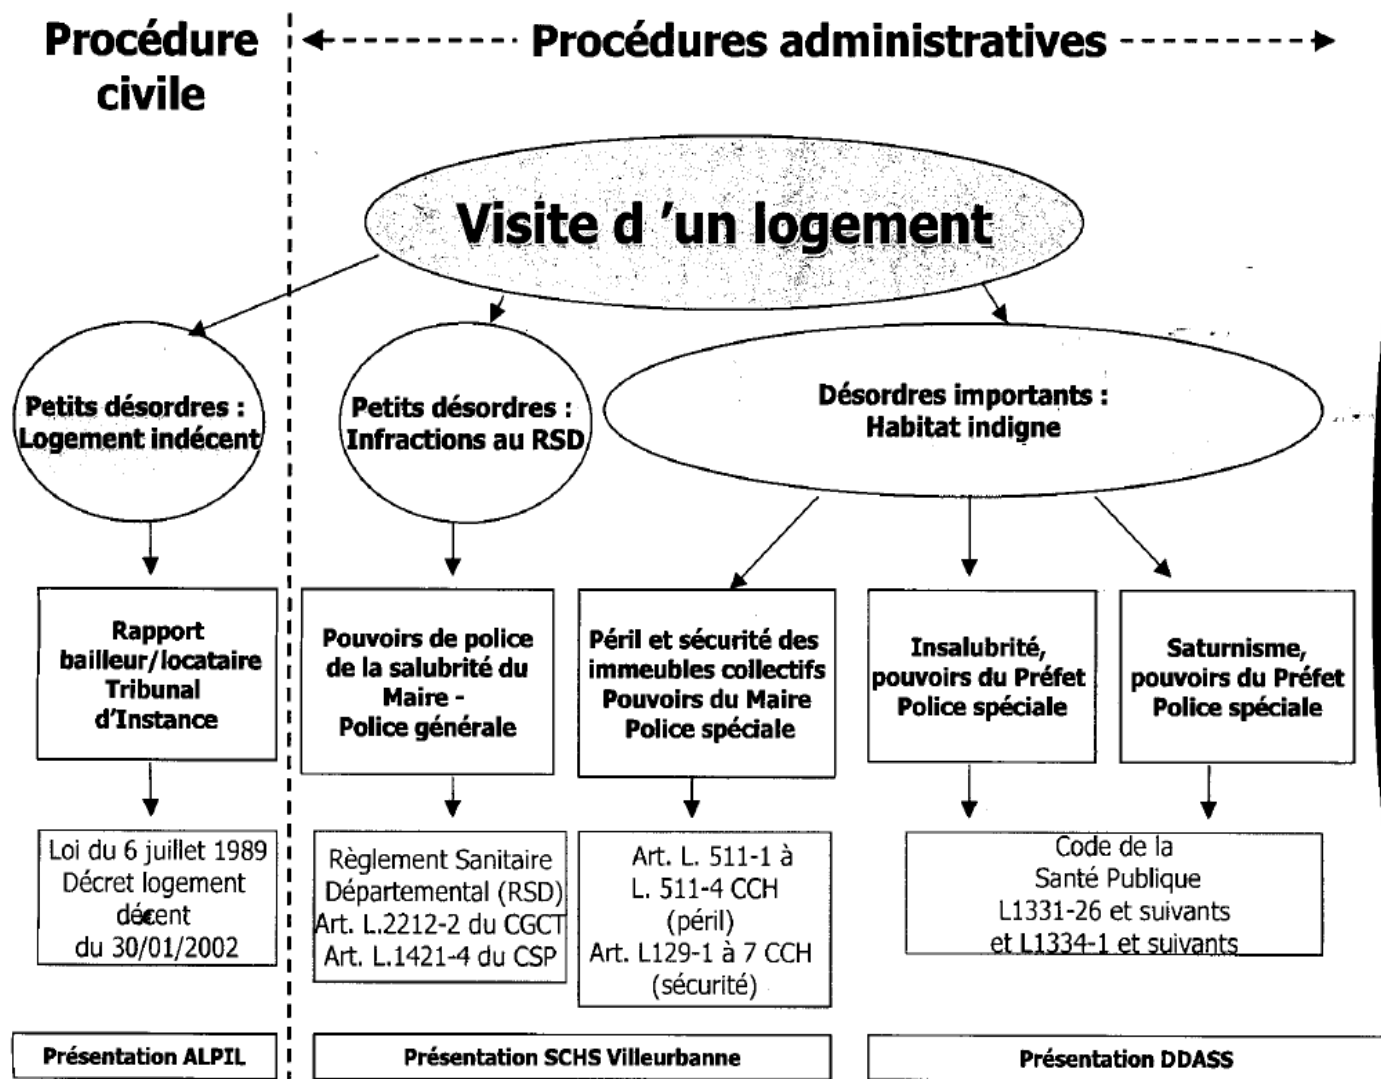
Procédure civile

Procédures administratives

Visite d 'un logement

Petits désordres : Logement indécent

Petits désordres : Infractions au RSD

Désordres importants : Habitat indigne

Rapport bailleur/locataire Tribunal d'Instance

Pouvoirs de police de la salubrité du Maire - Police générale

Péril et sécurité des immeubles collectifs Pouvoirs du Maire Police spéciale

Insalubrité, pouvoirs du Préfet Police spéciale

Saturnisme, pouvoirs du Préfet Police spéciale

Loi du 6 juillet 1989 Décret logement décent du 30/01/2002

Règlement Sanitaire Départemental (RSD) Art. L.2212-2 du CGCT Art. L.1421-4 du CSP

Art. L. 511-1 à L. 511-4 CCH (péril) Art. L129-1 à 7 CCH (sécurité)

Code de la Santé Publique L1331-26 et suivants et L1334-1 et suivants

Présentation ALPIL

Présentation SCHS Villeurbanne

Présentation DDASS